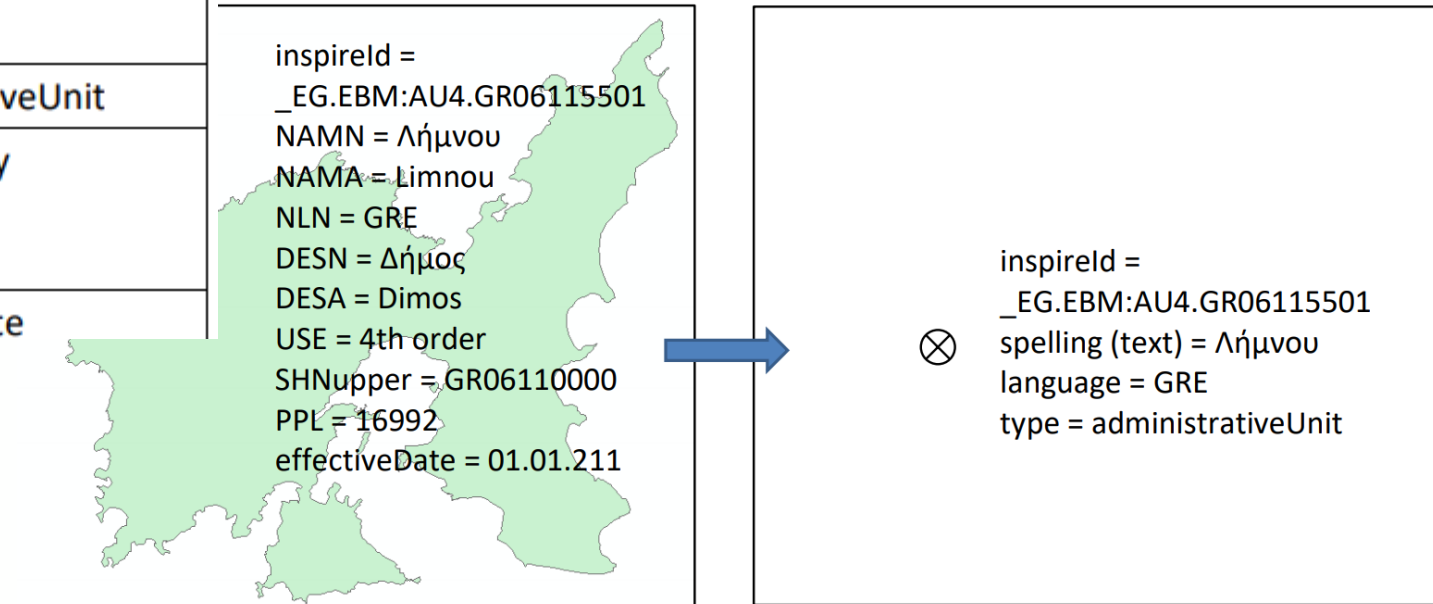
veUnit

y

te

inspireId = _EG.EBM:AU4.GR06115501
NAMN = Λήμνου
NAMA = Limnou
NLN = GRE
DESN = Δήμος
DESA = Dimos
USE = 4th order
SHNupper = GR06110000
PPL = 16992
effectiveDate = 01.01.211

$\otimes$

inspireId = _EG.EBM:AU4.GR06115501
spelling (text) = Λήμνου
language = GRE
type = administrativeUnit